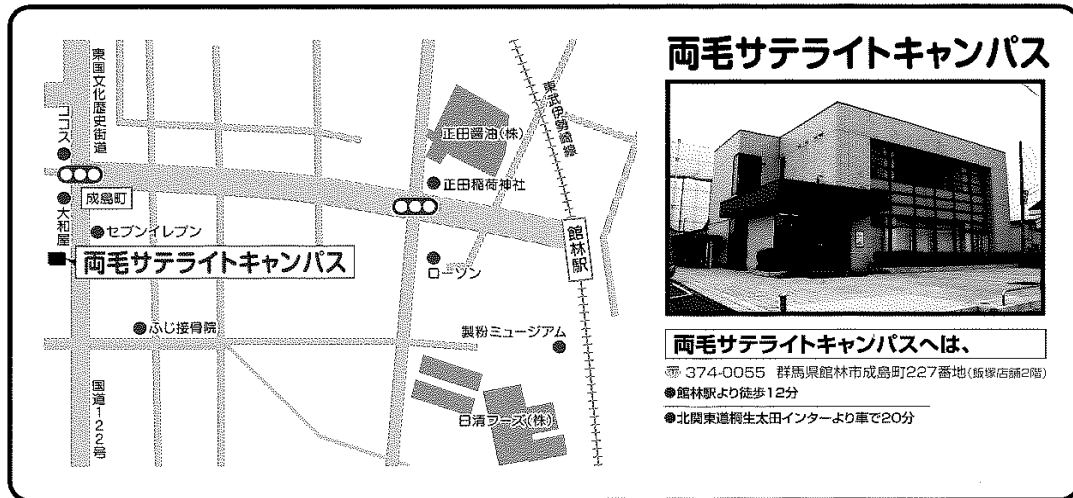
東国文化歴史街道

コクス

成島町

大和屋

セブンイレブン

両毛サテライトキャンパス

ふじ接骨院

国道122号

正田醤油(株)

正田稲荷神社

東武伊勢崎線

館林駅

ローソン

製粉ミュージアム

日清フーズ(株)

両毛サテライトキャンパス

両毛サテライトキャンパスへは、

〒374-0055 群馬県館林市成島町227番地(飯塚店舗2階)

●館林駅より徒歩12分

●北関東道桐生太田インターより車で20分